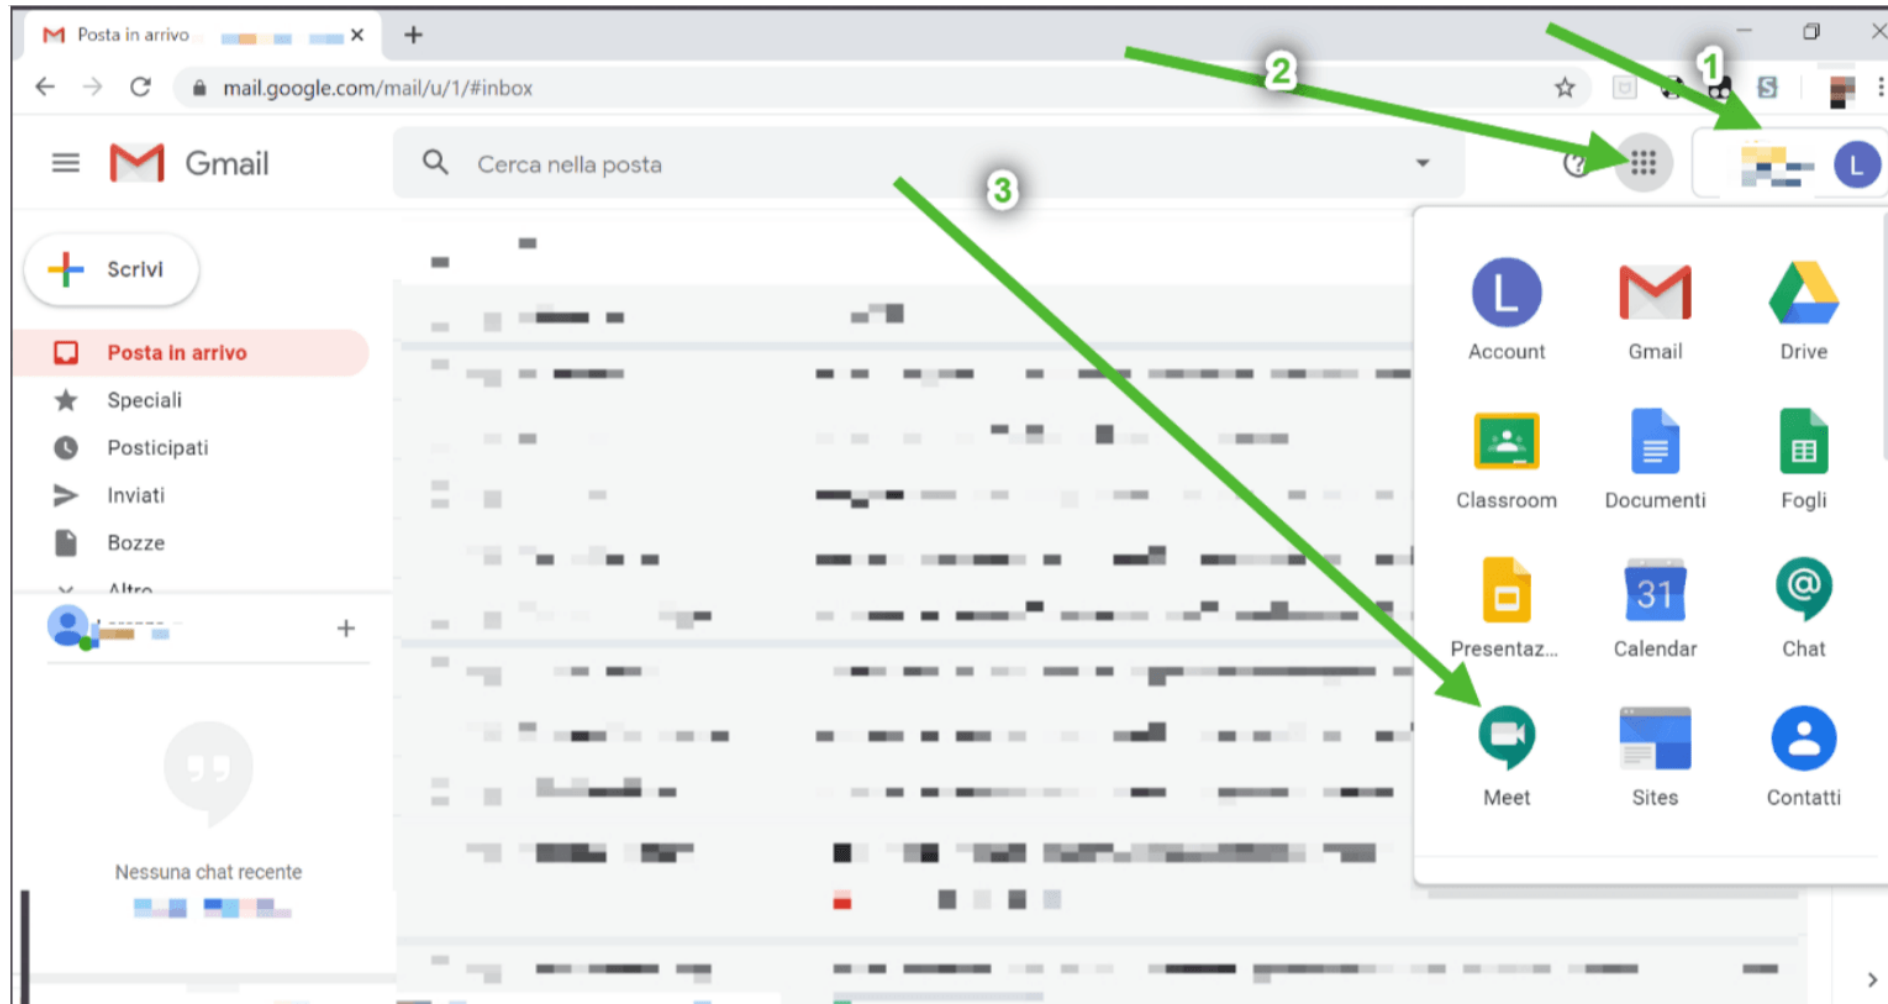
Posta in arrivo

mail.google.com/mail/u/1/#inbox

Gmail

Cerca nella posta

Scrivi

Posta in arrivo

Speciali

Posticipati

Inviati

Bozze

Altro

Nessuna chat recente

2

1

3

L

Account

Gmail

Drive

Classroom

Documenti

Fogli

Presentaz...

31

Calendar

Chat

Meet

Sites

Contatti